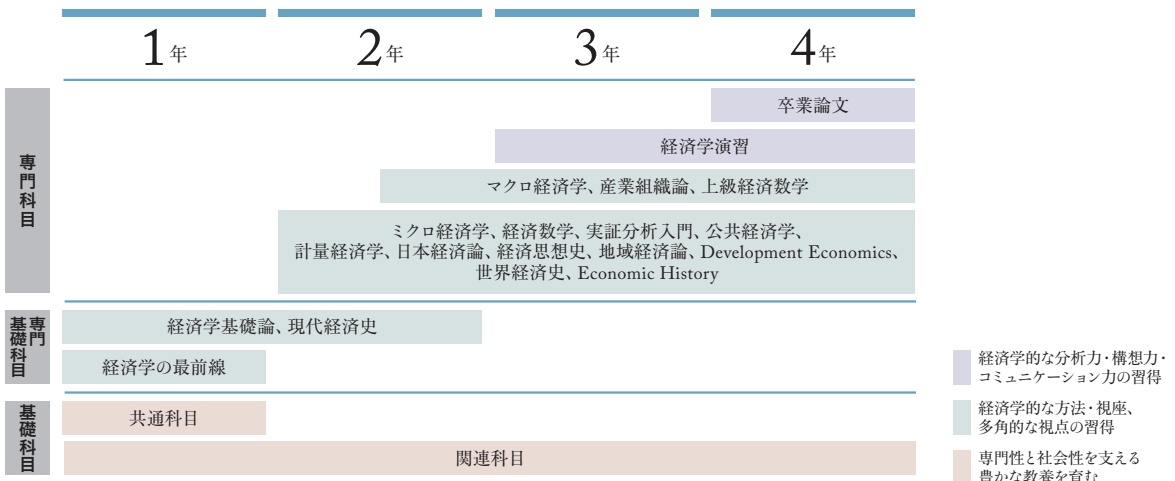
1年 2年 3年 4年

専門科目

卒業論文

経済学演習

マクロ経済学、産業組織論、上級経済数学

ミクロ経済学、経済数学、実証分析入門、公共経済学、計量経済学、日本経済論、経済思想史、地域経済論、Development Economics、世界経済史、Economic History

専門基礎科目

経済学基礎論、現代経済史

経済学の最前線

基礎科目

共通科目

関連科目

経済学的な分析力・構想力・コミュニケーション力の習得

経済学的な方法・視座、多角的な視点の習得

専門性と社会性を支える豊かな教養を育む